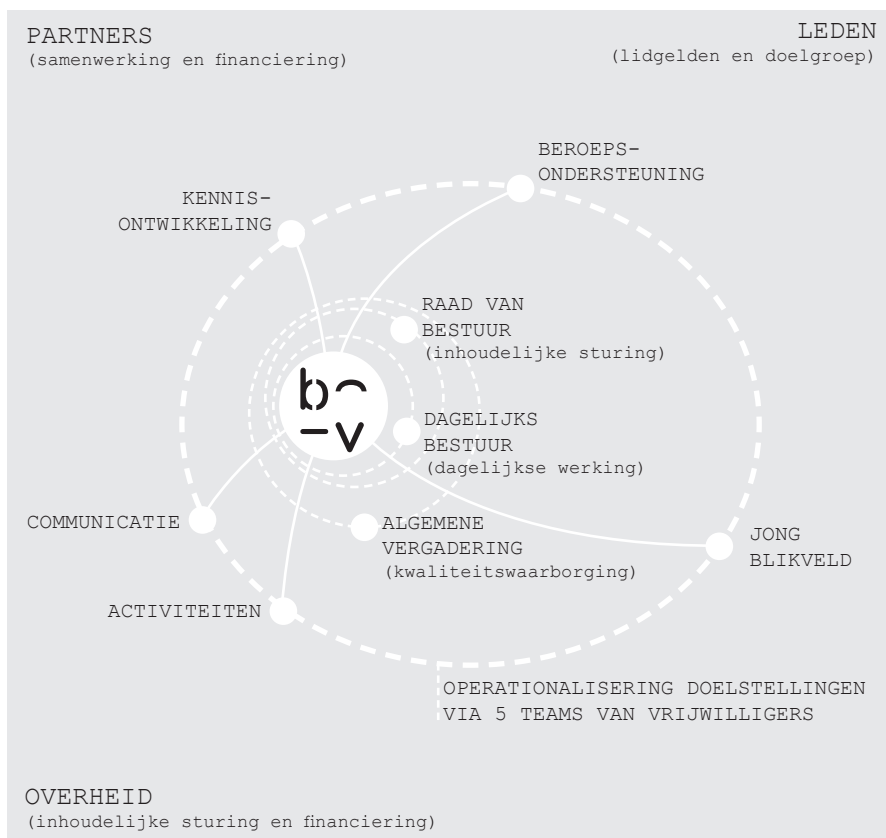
PARTNERS
(samenwerking en financiering)

LEDEN
(lidgelden en doelgroep)

BEROEPS-
ONDERSTEUNING

KENNIS-
ONTWIKKELING

RAAD VAN
BESTUUR
(inhoudelijke sturing)

b⌒
–v

DAGELIJKS
BESTUUR
(dagelijkse werking)

COMMUNICATIE

ALGEMENE
VERGADERING
(kwaliteitswaarborging)

JONG
BLIKVELD

ACTIVITEITEN

OPERATIONALISERING DOELSTELLINGEN
VIA 5 TEAMS VAN VRIJWILLIGERS

OVERHEID
(inhoudelijke sturing en financiering)